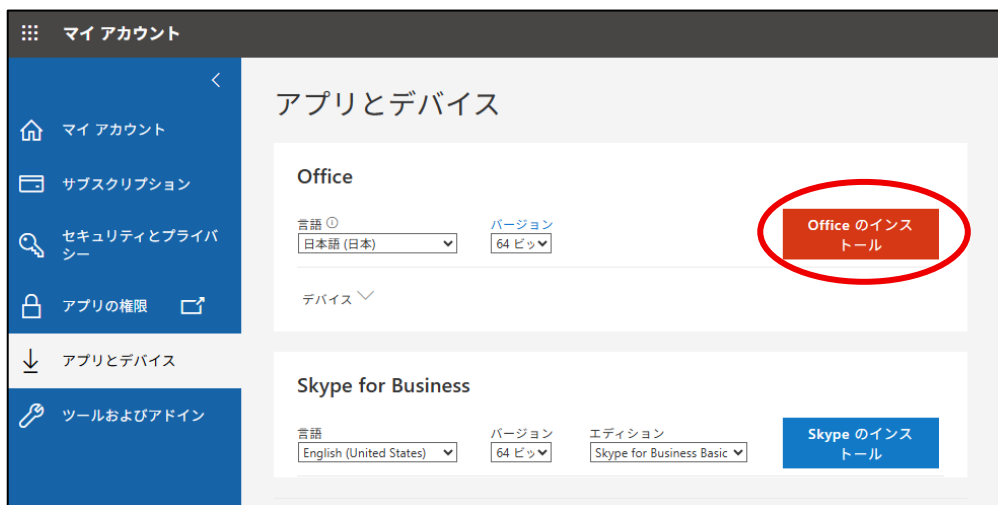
マイ アカウント

マイ アカウント
サブスクリプション
セキュリティとプライバシー
アプリの権限
アプリとデバイス
ツールおよびアドイン

アプリとデバイス

Office

言語 ⓘ
日本語 (日本)
バージョン
64 ビッ
Office のインストール
デバイス

Skype for Business

言語
English (United States)
バージョン
64 ビッ
エディション
Skype for Business Basic
Skype のインストール